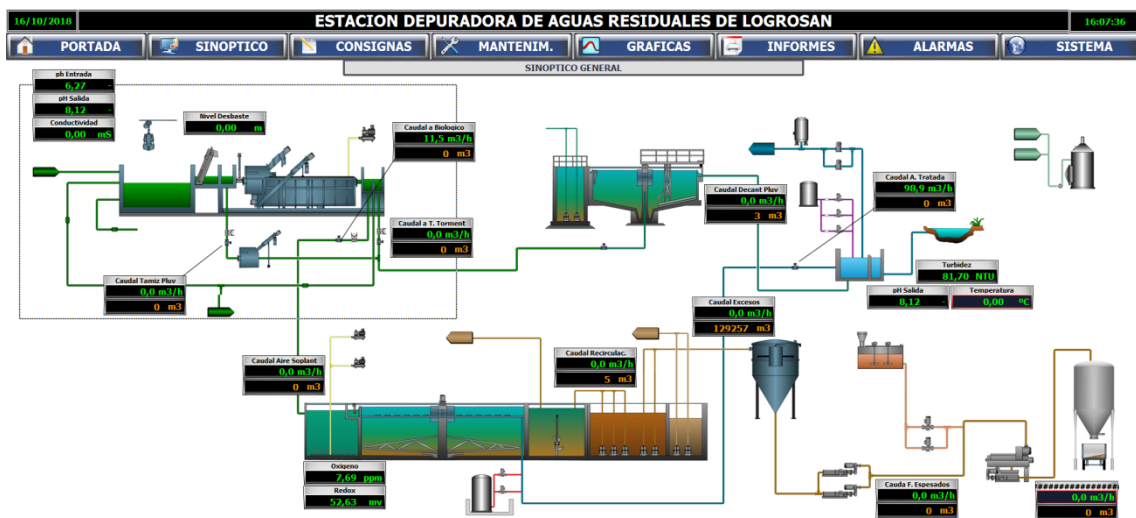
16/10/2018
ESTACION DEPURADORA DE AGUAS RESIDUALES DE LOGROSAN
16:07:36

PORTADA
SINOPTICO
CONSIGNAS
MANTENIM.
GRAFICAS
INFORMES
ALARMAS
SISTEMA

SINOPTICO GENERAL

ph Entrada
6,27
pH Salida
8,12
Conductividad
0,00 mS

Nivel Desbaste
0,00 m

Caudal a Biologico
11,5 m3/h
0 m3

Caudal a T. Torment
0,0 m3/h
0 m3

Caudal Tamiz Pluv
0,0 m3/h
0 m3

Caudal Decant Pluv
0,0 m3/h
3 m3

Caudal A. Tratada
98,9 m3/h
0 m3

Turbidez
81,70 NTU

pH Salida
8,12

Temperatura
0,00 °C

Caudal Excesos
0,0 m3/h
129257 m3

Caudal Aire Soplant
0,0 m3/h
0 m3

Caudal Recirculac.
0,0 m3/h
5 m3

Oxigeno
7,69 ppm
Redox
52,63 mv

Cauda F. Espesados
0,0 m3/h
0 m3

0,0 m3/h
0 m3